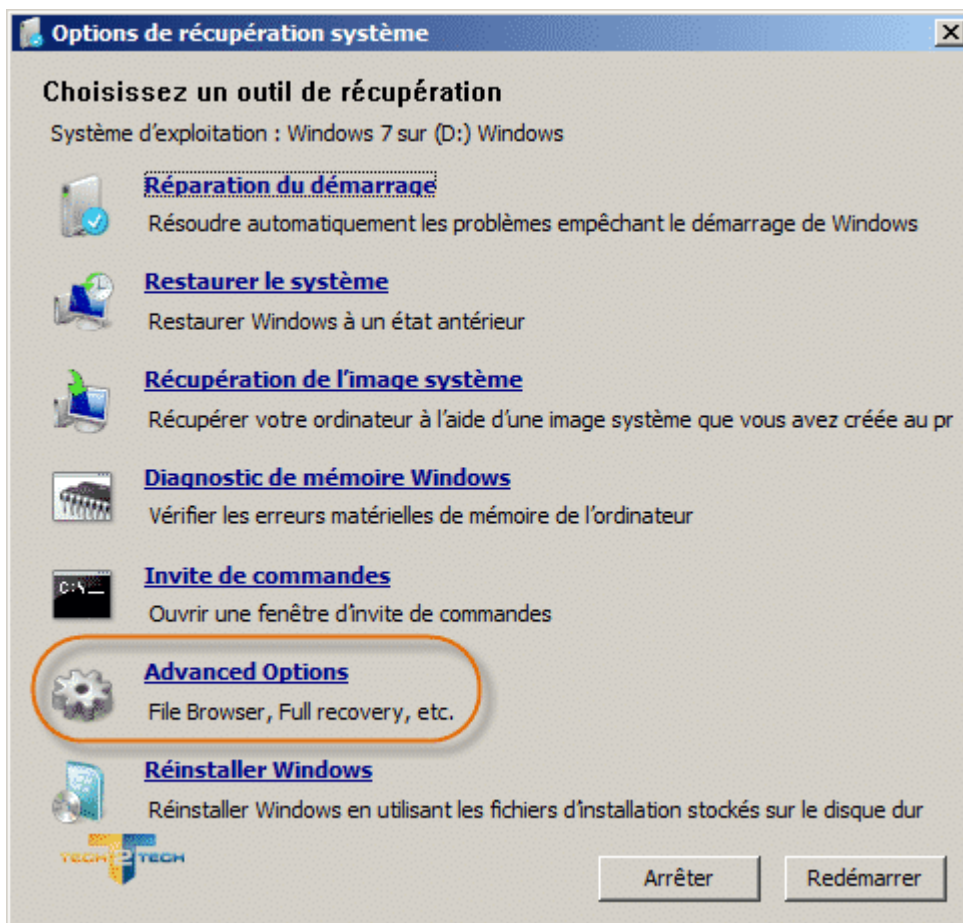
Options de récupération système

Choisissez un outil de récupération

Système d'exploitation : Windows 7 sur (D:) Windows

Réparation du démarrage
Résoudre automatiquement les problèmes empêchant le démarrage de Windows

Restaurer le système
Restaurer Windows à un état antérieur

Récupération de l'image système
Récupérer votre ordinateur à l'aide d'une image système que vous avez créée au pr

Diagnostic de mémoire Windows
Vérifier les erreurs matérielles de mémoire de l'ordinateur

C:\_

Invite de commandes
Ouvrir une fenêtre d'invite de commandes

Advanced Options
File Browser, Full recovery, etc.

Réinstaller Windows
Réinstaller Windows en utilisant les fichiers d'installation stockés sur le disque dur

TECH 2 TECH

Arrêter

Redémarrer